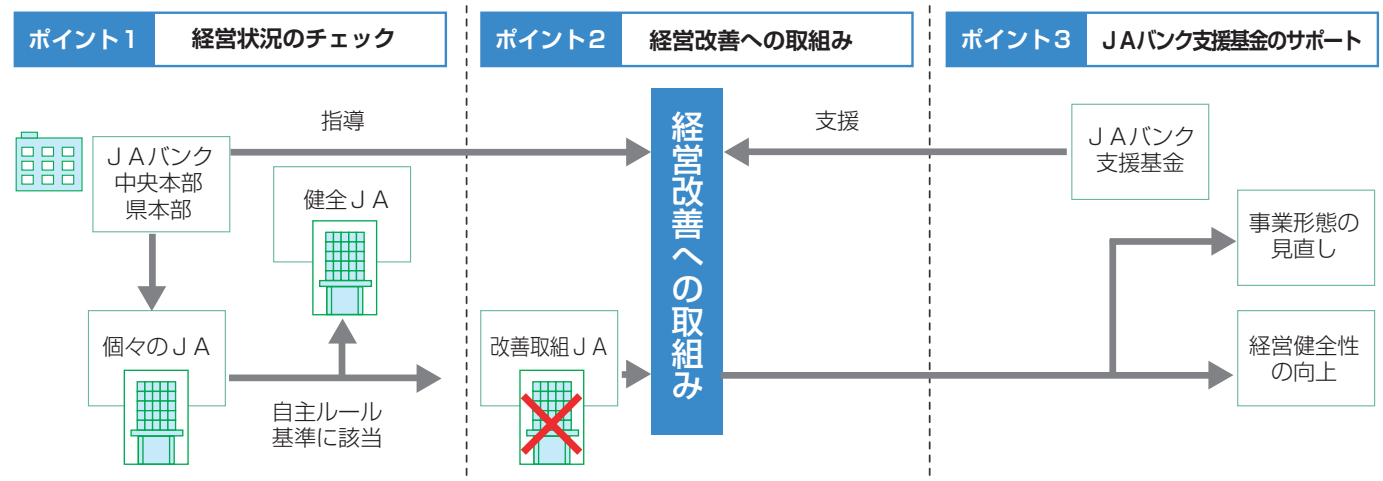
ポイント１　経営状況のチェック

ポイント２　経営改善への取組み

ポイント３　ＪＡバンク支援基金のサポート

ＪＡバンク
中央本部
県本部

指導

健全ＪＡ

個々のＪＡ

自主ルール
基準に該当

改善取組ＪＡ

経営改善への取組み

支援

ＪＡバンク
支援基金

事業形態の
見直し

経営健全性
の向上